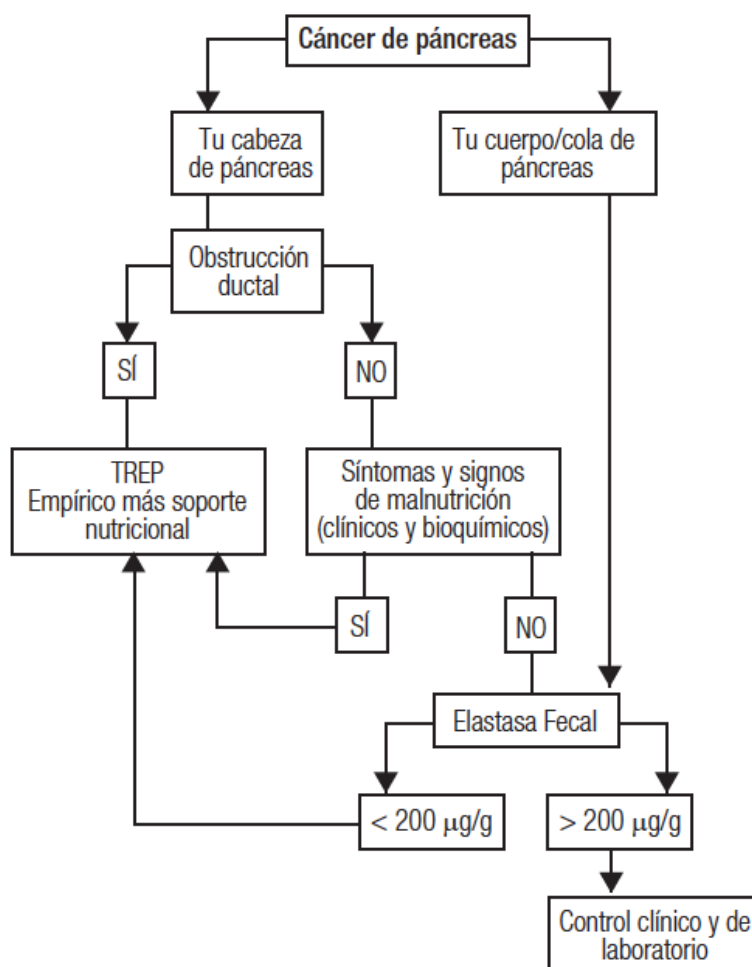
Cáncer de páncreas

Tu cabeza de páncreas

Tu cuerpo/cola de páncreas

Obstrucción ductal

SÍ

NO

TREP Empírico más soporte nutricional

Síntomas y signos de malnutrición (clínicos y bioquímicos)

SÍ

NO

Elastasa Fecal

< 200 μg/g

> 200 μg/g

Control clínico y de laboratorio